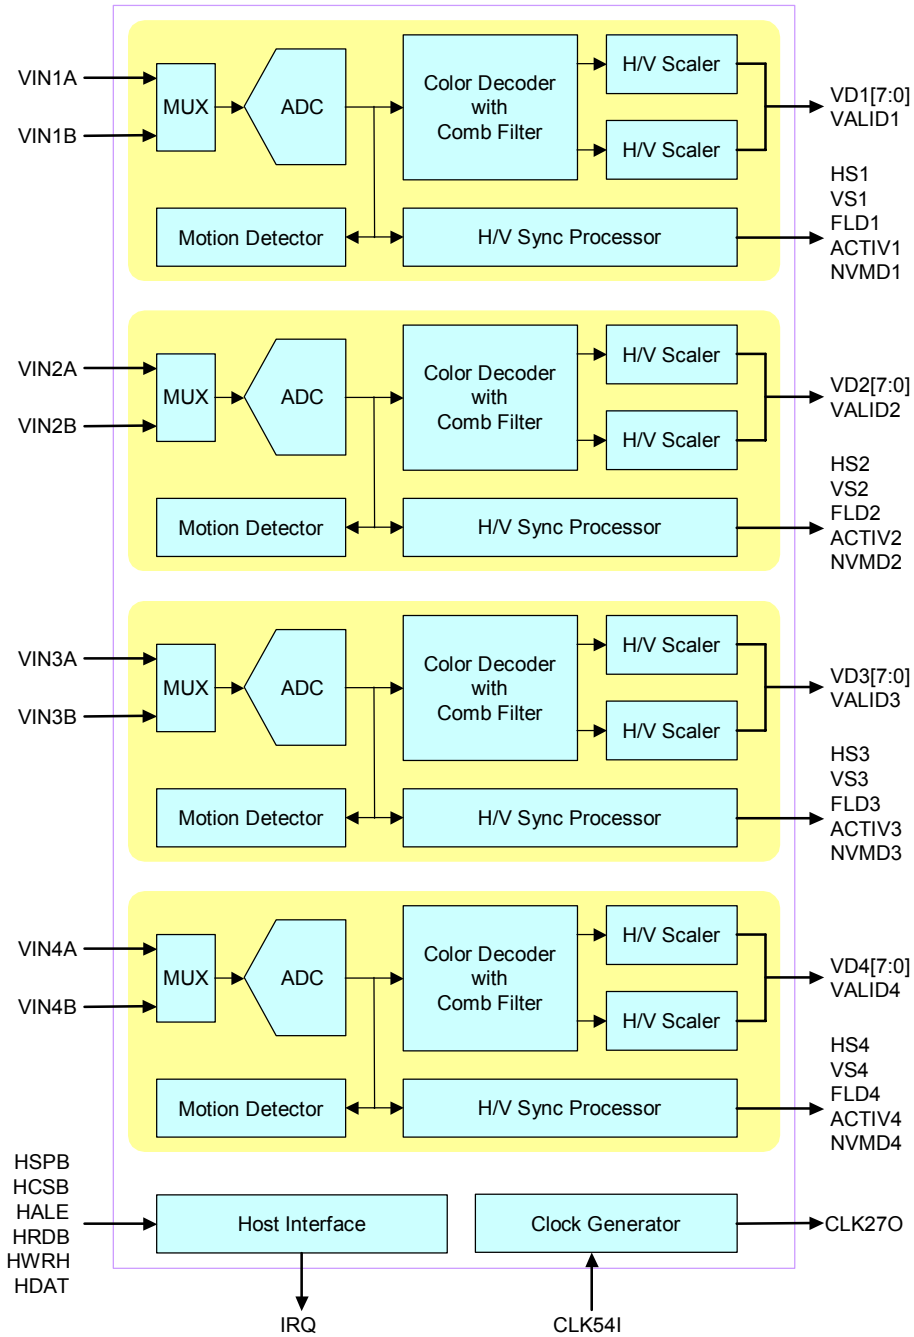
VIN1A
VIN1B
MUX
ADC
Color Decoder with Comb Filter
H/V Scaler
H/V Scaler
VD1[7:0]
VALID1
Motion Detector
H/V Sync Processor
HS1
VS1
FLD1
ACTIV1
NVMD1

VIN2A
VIN2B
MUX
ADC
Color Decoder with Comb Filter
H/V Scaler
H/V Scaler
VD2[7:0]
VALID2
Motion Detector
H/V Sync Processor
HS2
VS2
FLD2
ACTIV2
NVMD2

VIN3A
VIN3B
MUX
ADC
Color Decoder with Comb Filter
H/V Scaler
H/V Scaler
VD3[7:0]
VALID3
Motion Detector
H/V Sync Processor
HS3
VS3
FLD3
ACTIV3
NVMD3

VIN4A
VIN4B
MUX
ADC
Color Decoder with Comb Filter
H/V Scaler
H/V Scaler
VD4[7:0]
VALID4
Motion Detector
H/V Sync Processor
HS4
VS4
FLD4
ACTIV4
NVMD4

HSPB
HCSB
HALE
HRDB
HWRH
HDAT
Host Interface
Clock Generator
CLK27O
IRQ
CLK54I